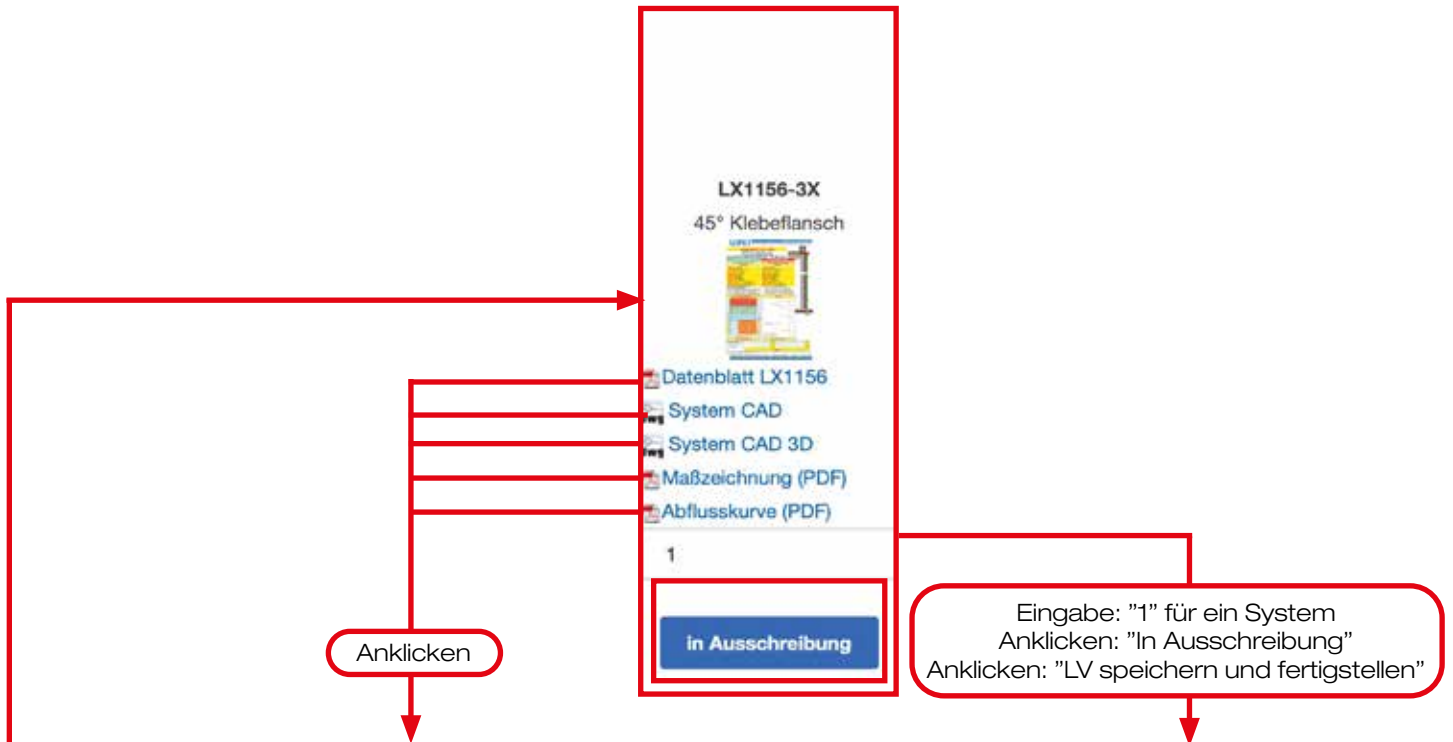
LX1156-3X

45° Klebeflansch

Datenblatt LX1156

System CAD

System CAD 3D

Maßzeichnung (PDF)

Abflusskurve (PDF)

1

in Ausschreibung

Anklicken

Eingabe: "1" für ein System
Anklicken: "In Ausschreibung"
Anklicken: "LV speichern und fertigstellen"